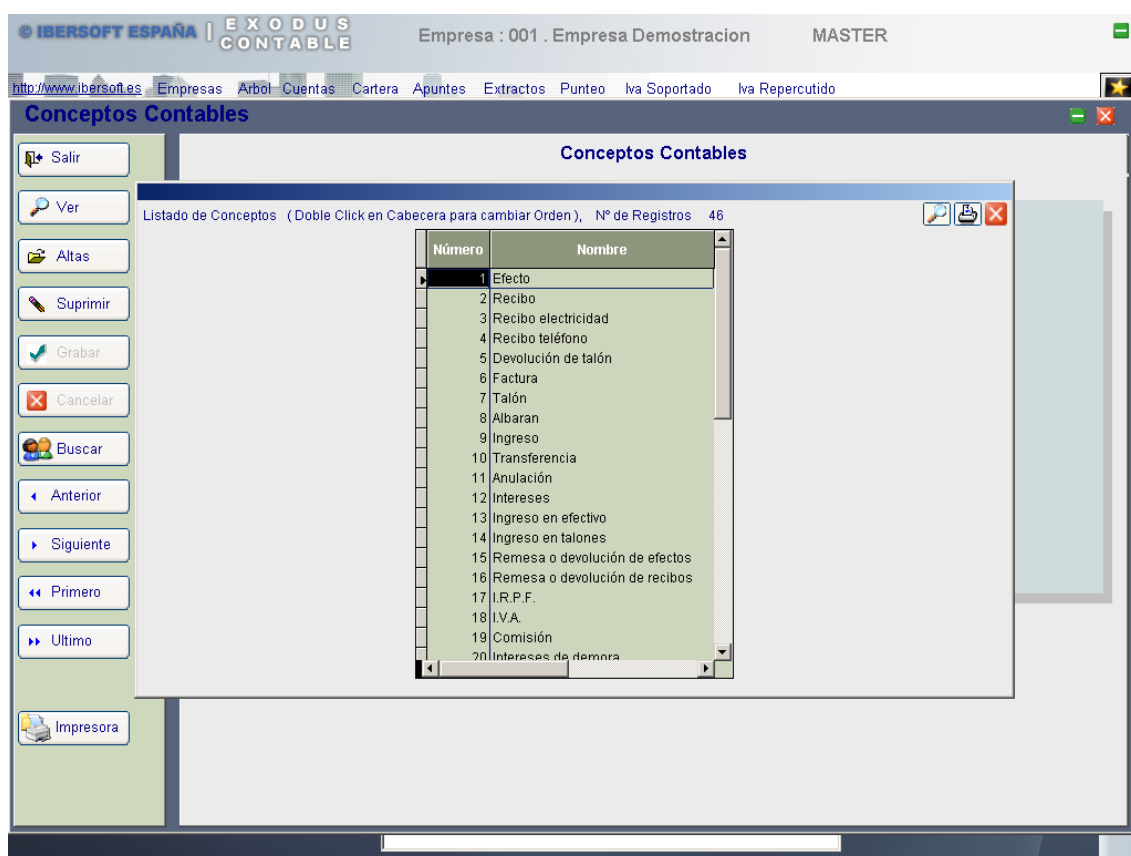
© IBERSOFT ESPAÑA | EXODUS CONTABLE Empresa : 001 . Empresa Demostracion MASTER

http://www.ibersoft.es Empresas Arbol Cuentas Cartera Apuntes Extractos Punteo Iva Soportado Iva Repercutido

Conceptos Contables

Salir
Ver
Altas
Suprimir
Grabar
Cancelar
Buscar
Anterior
Siguiente
Primero
Ultimo
Impresora

Conceptos Contables

Listado de Conceptos ( Doble Click en Cabecera para cambiar Orden ), Nº de Registros 46

| Número | Nombre |
|---|---|
| 1 | Efecto |
| 2 | Recibo |
| 3 | Recibo electricidad |
| 4 | Recibo teléfono |
| 5 | Devolución de talón |
| 6 | Factura |
| 7 | Talón |
| 8 | Albaran |
| 9 | Ingreso |
| 10 | Transferencia |
| 11 | Anulación |
| 12 | Intereses |
| 13 | Ingreso en efectivo |
| 14 | Ingreso en talones |
| 15 | Remesa o devolución de efectos |
| 16 | Remesa o devolución de recibos |
| 17 | I.R.P.F. |
| 18 | I.V.A. |
| 19 | Comisión |
| 20 | Intereses de demora |